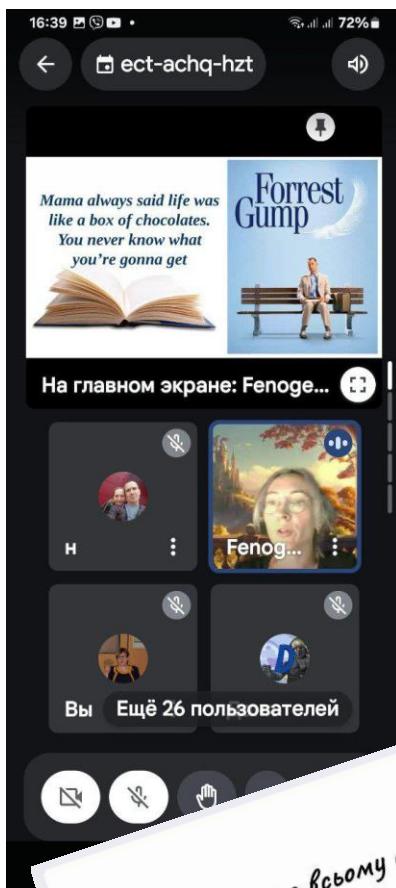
16:39 72%

ect-achq-hzt

Mama always said life was like a box of chocolates. You never know what you're gonna get

Forrest Gump

На главном экране: Fenoge...

н

Fenog...

Вы

Ещё 26 пользователей

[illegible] всьому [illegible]